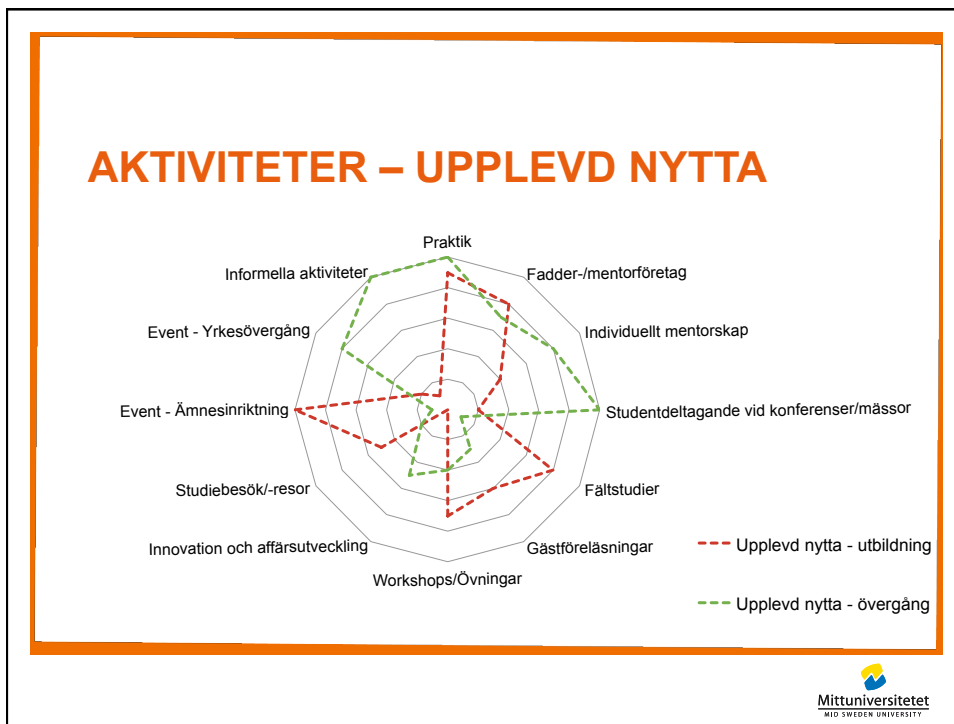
AKTIVITETER – UPPLEVD NYTTA

Praktik

Fadder-/mentorföretag

Individuellt mentorskap

Studentdeltagande vid konferenser/mässor

Fältstudier

Gästföreläsningar

Workshops/Övningar

Innovation och affärsutveckling

Studiebesök/-resor

Event - Ämnesinriktning

Event - Yrkesövergång

Informella aktiviteter

Upplevd nytta - utbildning

Upplevd nytta - övergång

Mittuniversitetet
MID SWEDEN UNIVERSITY